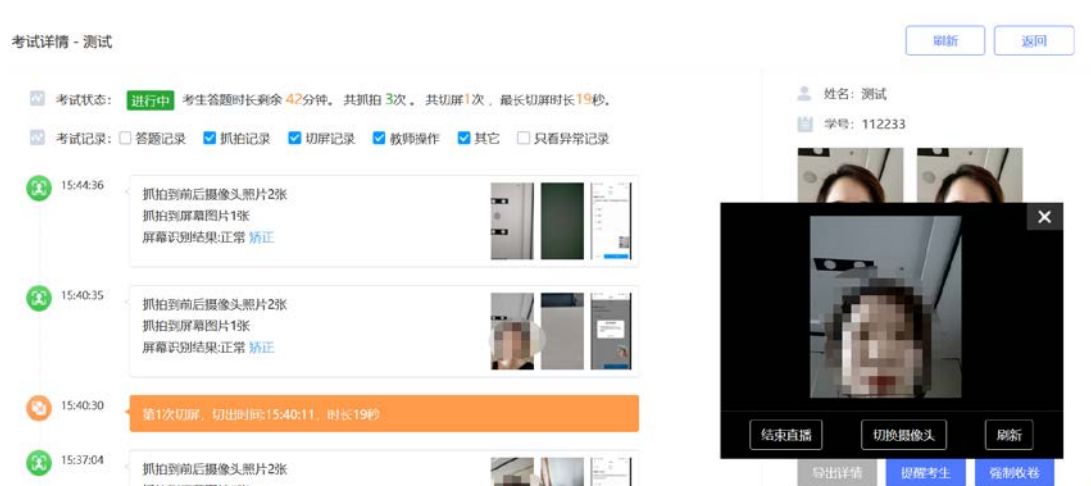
考试详情 - 测试

刷新 返回

考试状态： 进行中 考生答题时长剩余42分钟。共抓拍3次。共切屏1次，最长切屏时长19秒。

考试记录：☐ 答题记录 ☑ 抓拍记录 ☑ 切屏记录 ☑ 教师操作 ☑ 其它 ☐ 只看异常记录

15:44:36
抓拍到前后摄像头照片2张
抓拍到屏幕图片1张
屏幕识别结果:正常 矫正

15:40:35
抓拍到前后摄像头照片2张
抓拍到屏幕图片1张
屏幕识别结果:正常 矫正

15:40:30
第1次切屏，切出时间:15:40:11，时长19秒

15:37:04
抓拍到前后摄像头照片2张
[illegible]

姓名：测试
学号：112233

结束直播 切换摄像头 刷新

导出详情 提醒考生 强制收卷